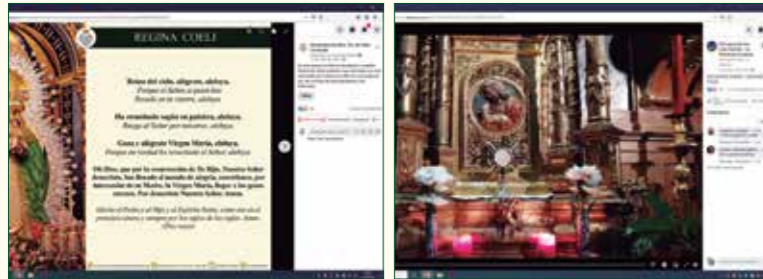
REGINA COELI

Reina del cielo, alégrate, aleluya.
Porque el Señor, a quien has llevado en tu vientre, aleluya.

Ha resucitado según su palabra, aleluya.
Ruega al Señor por nosotros, aleluya.

Goza y alégrate Virgen María, aleluya.
Porque en verdad ha resucitado el Señor, aleluya.

Oh Dios, que por la resurrección de Tu Hijo, Nuestro Señor Jesucristo, has llenado el mundo de alegría, concédenos, por intercesión de su Madre, la Virgen María, llegar a los gozos eternos. Por Jesucristo Nuestro Señor. Amén.

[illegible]